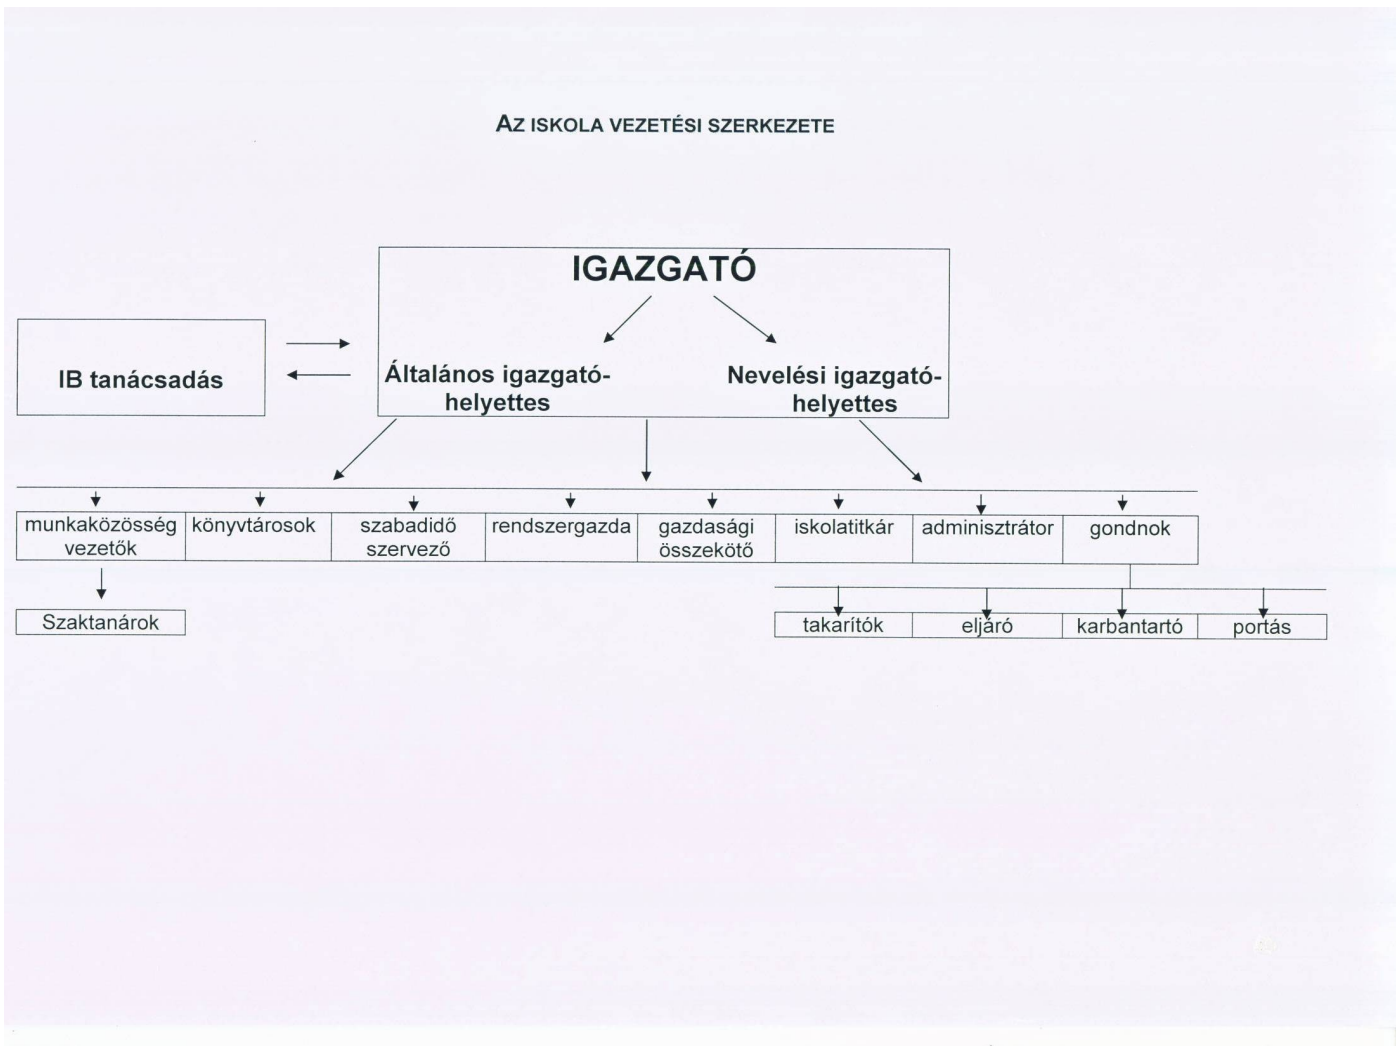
AZ ISKOLA VEZETÉSI SZERKEZETE

IGAZGATÓ

IB tanácsadás

Általános igazgató-helyettes

Nevelési igazgató-helyettes

munkaközösség vezetők

könyvtárosok

szabadidő szervező

rendszergazda

gazdasági összekötő

iskolatitkár

adminisztrátor

gondnok

Szaktanárok

takarítók

eljáró

karbantartó

portás